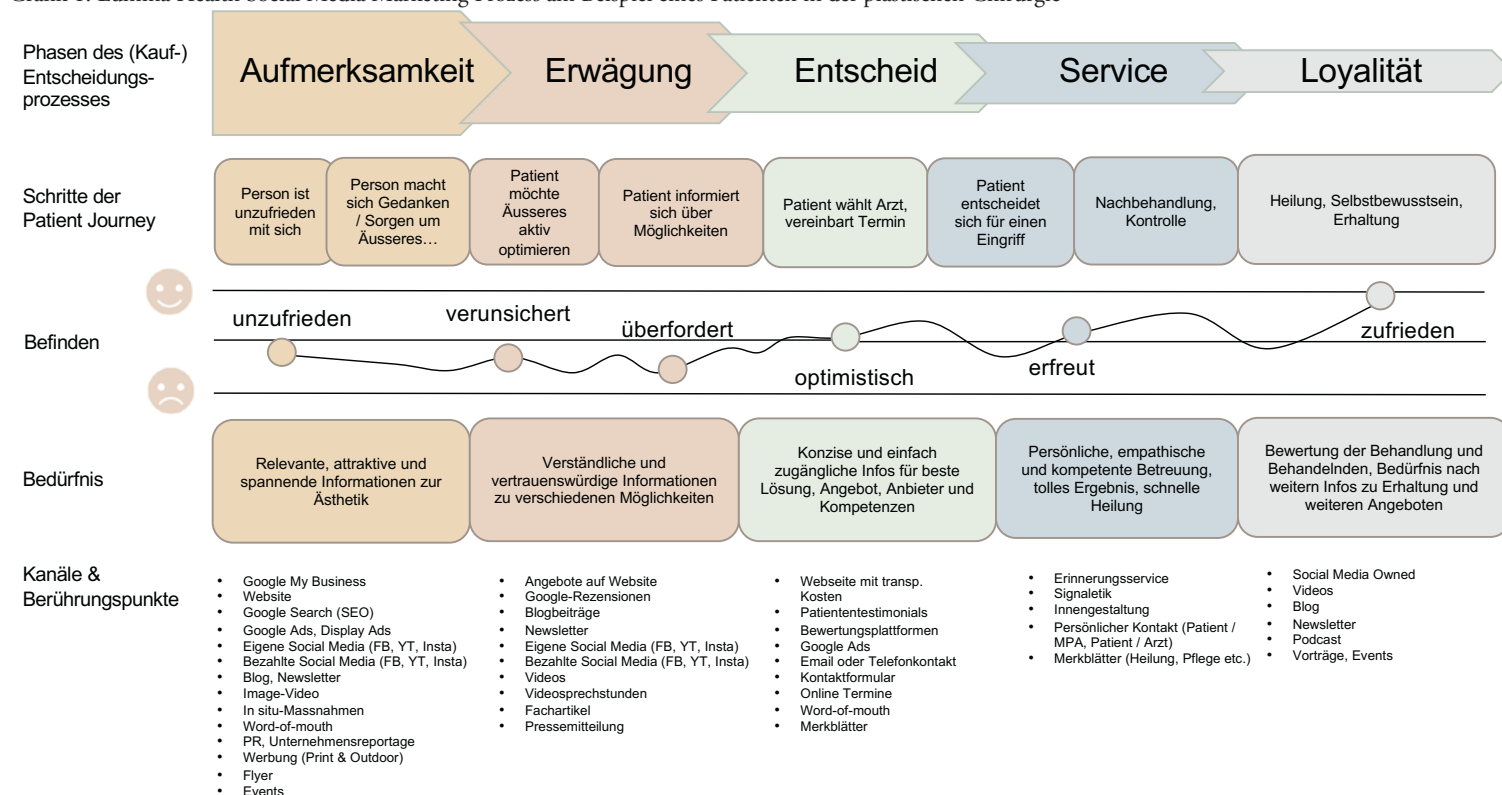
Grafik 1: Zumma Health Social Media Marketing Prozess am Beispiel eines Patienten in der plastischen Chirurgie

Phasen des (Kauf-) Entscheidungsprozesses

Aufmerksamkeit

Erwägung

Entscheid

Service

Loyalität

Schritte der Patient Journey

Person ist unzufrieden mit sich

Person macht sich Gedanken / Sorgen um Äusseres…

Patient möchte Äusseres aktiv optimieren

Patient informiert sich über Möglichkeiten

Patient wählt Arzt, vereinbart Termin

Patient entscheidet sich für einen Eingriff

Nachbehandlung, Kontrolle

Heilung, Selbstbewusstsein, Erhaltung

Befinden

unzufrieden

verunsichert

überfordert

optimistisch

erfreut

zufrieden

Bedürfnis

Relevante, attraktive und spannende Informationen zur Ästhetik

Verständliche und vertrauenswürdige Informationen zu verschiedenen Möglichkeiten

Konzise und einfach zugängliche Infos für beste Lösung, Angebot, Anbieter und Kompetenzen

Persönliche, empathische und kompetente Betreuung, tolles Ergebnis, schnelle Heilung

Bewertung der Behandlung und Behandelnden, Bedürfnis nach weitern Infos zu Erhaltung und weiteren Angeboten

Kanäle & Berührungspunkte

- Google My Business
- Website
- Google Search (SEO)
- Google Ads, Display Ads
- Eigene Social Media (FB, YT, Insta)
- Bezahlte Social Media (FB, YT, Insta)
- Blog, Newsletter
- Image-Video
- In situ-Massnahmen
- Word-of-mouth
- PR, Unternehmensreportage
- Werbung (Print & Outdoor)
- Flyer
- Events

- Angebote auf Website
- Google-Rezensionen
- Blogbeiträge
- Newsletter
- Eigene Social Media (FB, YT, Insta)
- Bezahlte Social Media (FB, YT, Insta)
- Videos
- Videosprechstunden
- Fachartikel
- Pressemitteilung

- Webseite mit transp. Kosten
- Patiententestimonials
- Bewertungsplattformen
- Google Ads
- Email oder Telefonkontakt
- Kontaktformular
- Online Termine
- Word-of-mouth
- Merkblätter

- Erinnerungsservice
- Signaletik
- Innengestaltung
- Persönlicher Kontakt (Patient / MPA, Patient / Arzt)
- Merkblätter (Heilung, Pflege etc.)

- Social Media Owned
- Videos
- Blog
- Newsletter
- Podcast
- Vorträge, Events